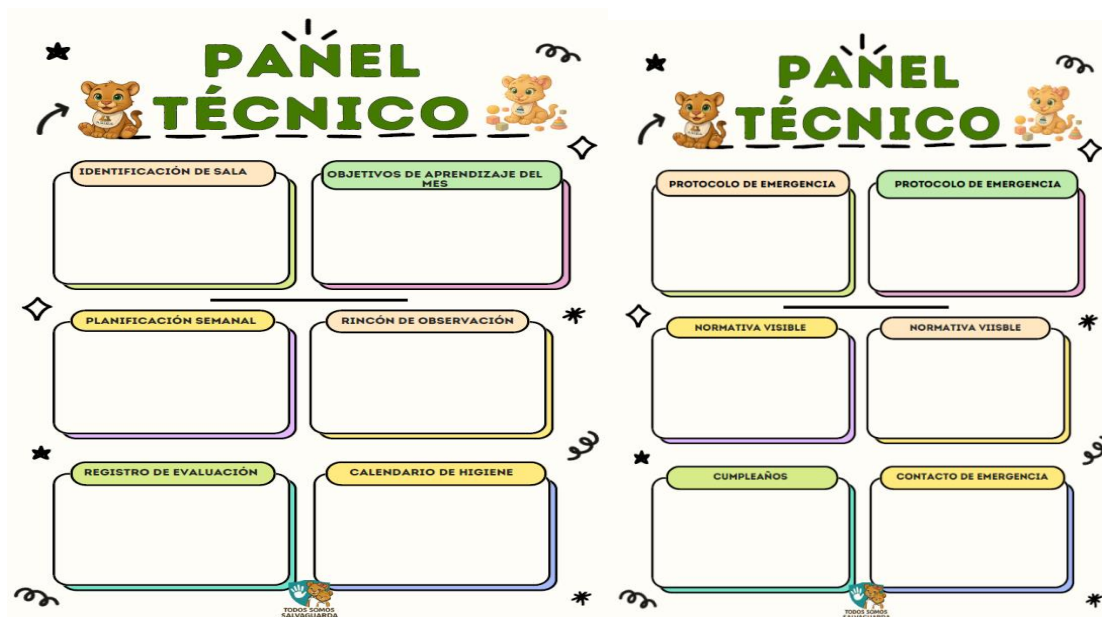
PANEL TÉCNICO

IDENTIFICACIÓN DE SALA

OBJETIVOS DE APRENDIZAJE DEL MES

PLANIFICACIÓN SEMANAL

RINCÓN DE OBSERVACIÓN

REGISTRO DE EVALUACIÓN

CALENDARIO DE HIGIENE

TODOS SOMOS SALVAGUARDA

PANEL TÉCNICO

PROTOCOLO DE EMERGENCIA

PROTOCOLO DE EMERGENCIA

NORMATIVA VISIBLE

NORMATIVA VIISBLE

CUMPLEAÑOS

CONTACTO DE EMERGENCIA

TODOS SOMOS SALVAGUARDA